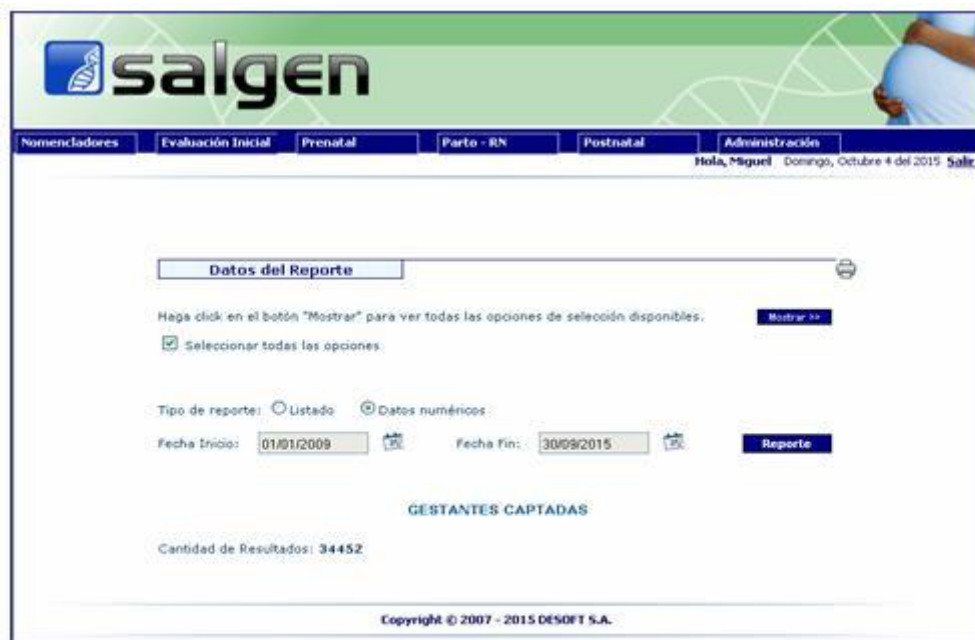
salgen

Nomencladores | Evaluación Inicial | Prenatal | Parto - RN | Postnatal | Administración

Hola, Miguel Domingo, Octubre 4 del 2015 Salir

Datos del Reporte

Haga click en el botón "Mostrar" para ver todas las opciones de selección disponibles.

Mostrar >>

Seleccionar todas las opciones

Tipo de reporte: Listado Datos numéricos

Fecha Inicio: 01/01/2009 Fecha Fin: 30/09/2015 Reporte

GESTANTES CAPTADAS

Cantidad de Resultados: 34452

Copyright © 2007 - 2015 DESOFT S.A.